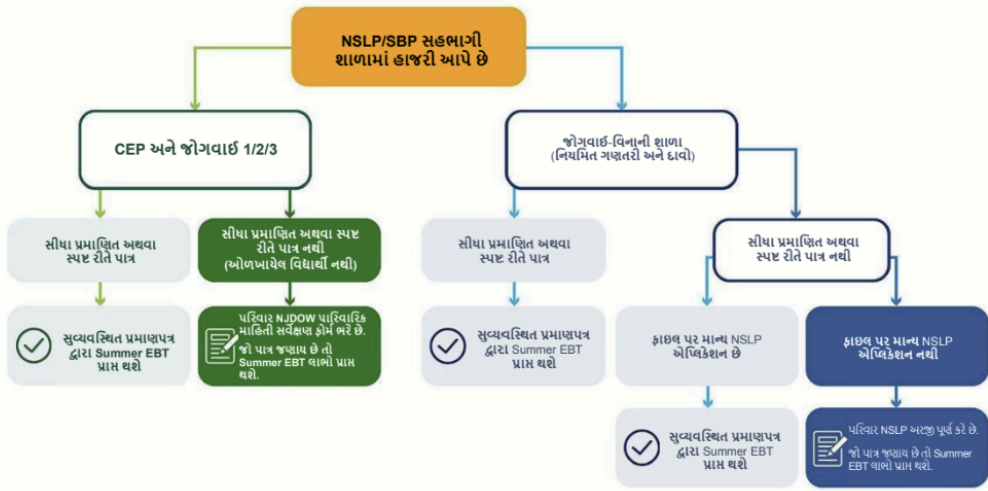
NSLP/SBP સહભાગી શાળામાં હાજરી આપે છે

CEP અને જોગવાઈ 1/2/3

સીધા પ્રમાણિત અથવા સ્પષ્ટ રીતે પાત્ર

સુવ્યવસ્થિત પ્રમાણપત્ર દ્વારા Summer EBT પ્રાપ્ત થશે

સીધા પ્રમાણિત અથવા સ્પષ્ટ રીતે પાત્ર નથી (ઓળખાયેલ વિદ્યાર્થી નથી)

પરિવાર NJDOW પારિવારિક માહિતી સર્વેક્ષણ ફોર્મ ભરે છે.
જો પાત્ર જણાય છે તો Summer EBT લાભો પ્રાપ્ત થશે.

જોગવાઈ-વિનાની શાળા (નિયમિત ગણતરી અને દાવો)

સીધા પ્રમાણિત અથવા સ્પષ્ટ રીતે પાત્ર

સુવ્યવસ્થિત પ્રમાણપત્ર દ્વારા Summer EBT પ્રાપ્ત થશે

સીધા પ્રમાણિત અથવા સ્પષ્ટ રીતે પાત્ર નથી

ફાઇલ પર માન્ય NSLP એપ્લિકેશન છે

સુવ્યવસ્થિત પ્રમાણપત્ર દ્વારા Summer EBT પ્રાપ્ત થશે

ફાઇલ પર માન્ય NSLP એપ્લિકેશન નથી

પરિવાર NSLP અરજી પૂર્ણ કરે છે.
જો પાત્ર જણાય છે તો Summer EBT લાભો પ્રાપ્ત થશે.